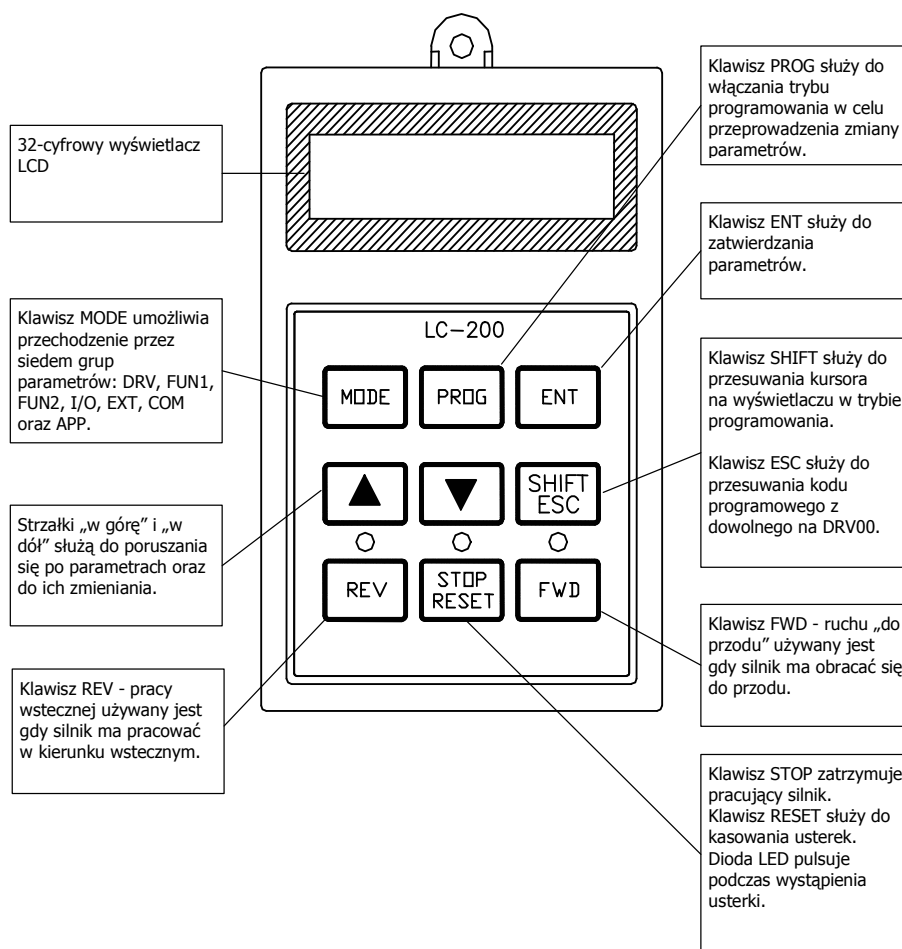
32-cyfrowy wyświetlacz LCD

Klawisz MODE umożliwia przechodzenie przez siedem grup parametrów: DRV, FUN1, FUN2, I/O, EXT, COM oraz APP.

Strzałki „w górę" i „w dół" służą do poruszania się po parametrach oraz do ich zmieniania.

Klawisz REV - pracy wstecznej używany jest gdy silnik ma pracować w kierunku wstecznym.

LC−200

MODE

PROG

ENT

▲

▼

SHIFT ESC

REV

STOP RESET

FWD

Klawisz PROG służy do włączania trybu programowania w celu przeprowadzenia zmiany parametrów.

Klawisz ENT służy do zatwierdzania parametrów.

Klawisz SHIFT służy do przesuwania kursora na wyświetlaczu w trybie programowania.

Klawisz ESC służy do przesuwania kodu programowego z dowolnego na DRV00.

Klawisz FWD - ruchu „do przodu" używany jest gdy silnik ma obracać się do przodu.

Klawisz STOP zatrzymuje pracujący silnik. Klawisz RESET służy do kasowania usterek. Dioda LED pulsuje podczas wystąpienia usterki.